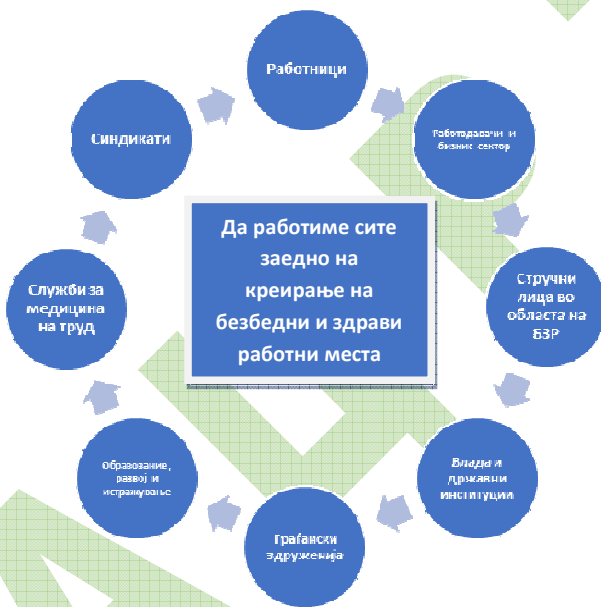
Да работиме сите заедно на креирање на безбедни и здрави работни места

Работници

Работодавачи и бизнис сектор

Стручни лица во областа на БЗР

Влада и државни институции

Граѓански здруженија

Образование, развој и истражување

Служби за медицина на труд

Синдикати